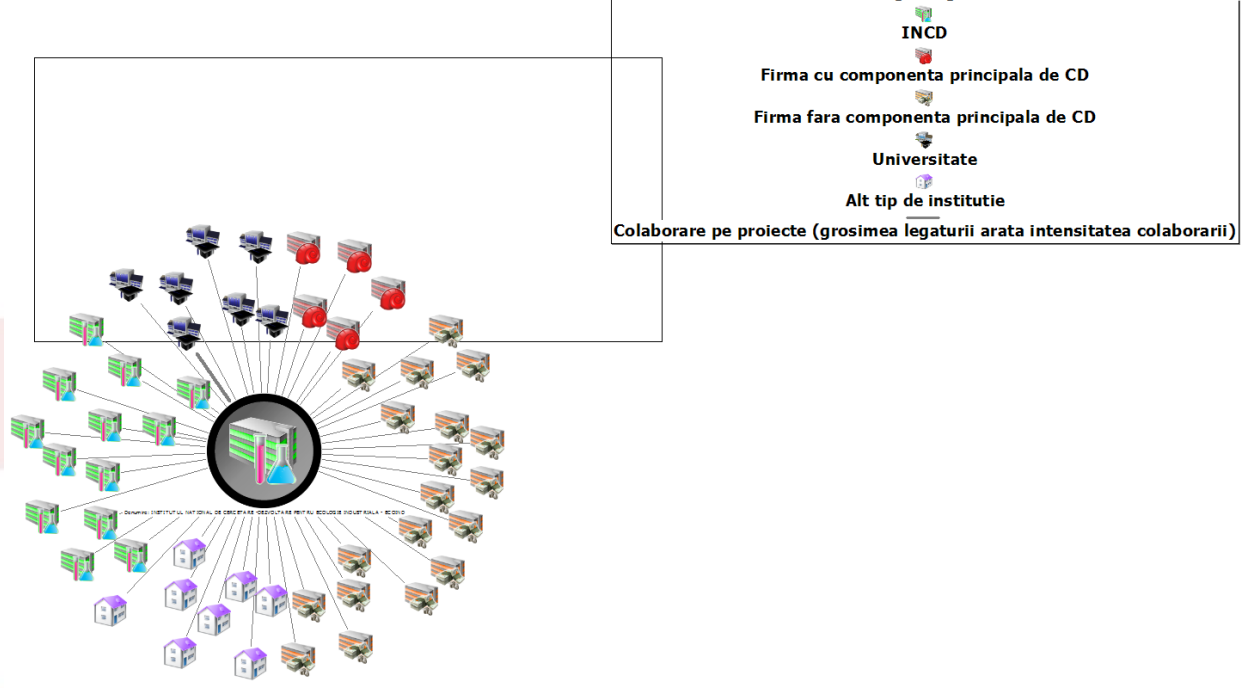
INCD

Firma cu componenta principala de CD

Firma fara componenta principala de CD

Universitate

Alt tip de institutie

Colaborare pe proiecte (grosimea legaturii arata intensitatea colaborarii)

Denumire: INSTITUTUL NATIONAL DE CERCETARE-DEZVOLTARE PENTRU ECOLOGIE INDUSTRIALA - ECOIND